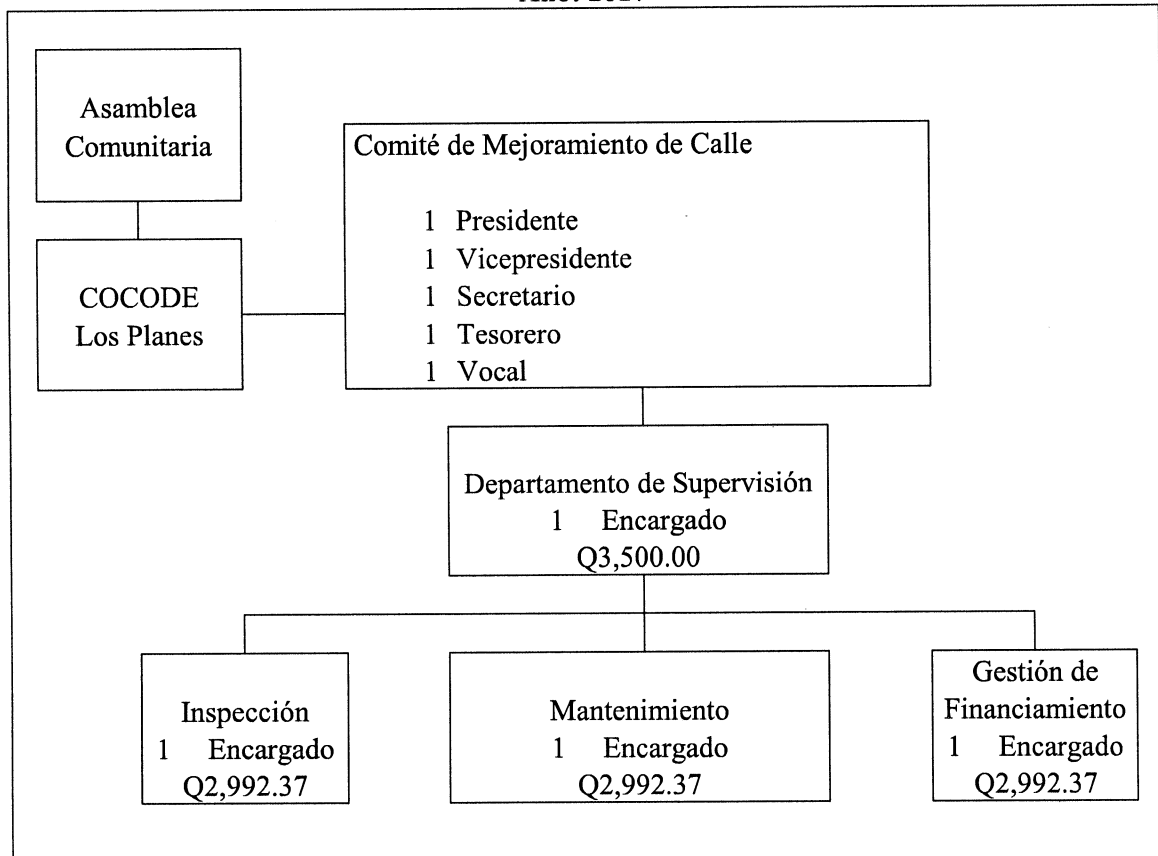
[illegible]

Asamblea Comunitaria

COCODE Los Planes

Comité de Mejoramiento de Calle

1 Presidente
1 Vicepresidente
1 Secretario
1 Tesorero
1 Vocal

Departamento de Supervisión
1 Encargado
Q3,500.00

Inspección
1 Encargado
Q2,992.37

Mantenimiento
1 Encargado
Q2,992.37

Gestión de Financiamiento
1 Encargado
Q2,992.37